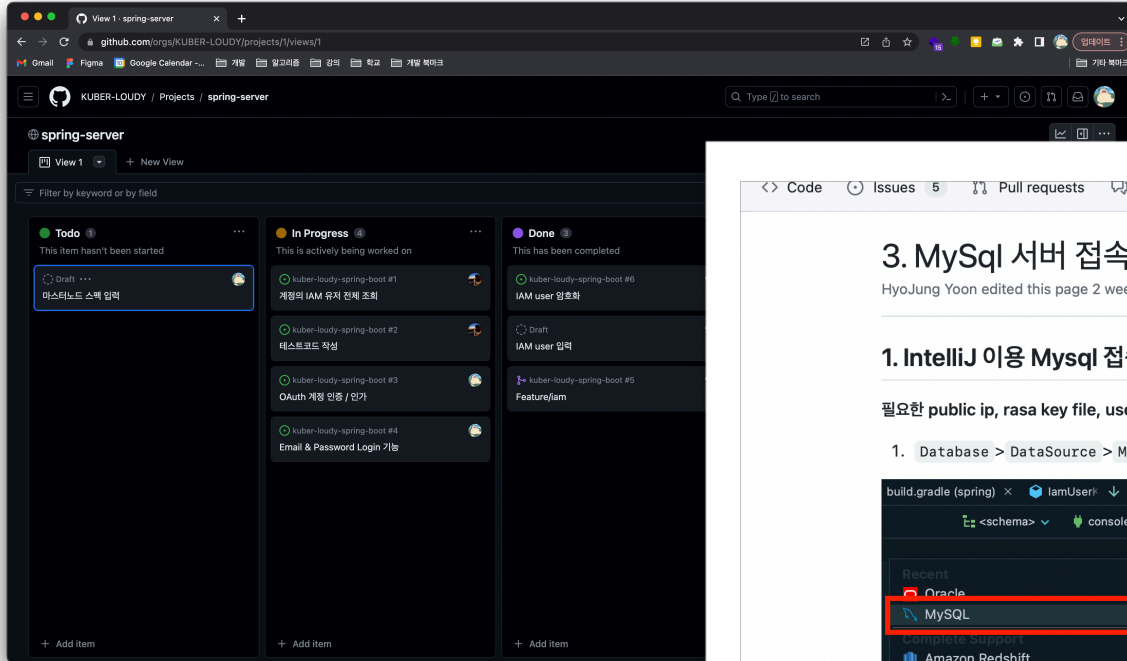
View 1 · spring-server

github.com/orgs/KUBER-LOUDY/projects/1/views/1

업데이트

Gmail Figma Google Calendar -... 개발 알고리즘 강의 학교 개발 북마크 기타 북마크

KUBER-LOUDY / Projects / spring-server

Type / to search

spring-server

View 1 + New View

Filter by keyword or by field

Todo 1
This item hasn't been started

Draft ···
마스터노드 스펙 입력

+ Add item

In Progress 4
This is actively being worked on

kuber-loudy-spring-boot #1
계정의 IAM 유저 전체 조회

kuber-loudy-spring-boot #2
테스트코드 작성

kuber-loudy-spring-boot #3
OAuth 계정 인증 / 인가

kuber-loudy-spring-boot #4
Email & Password Login 기능

+ Add item

Done 3
This has been completed

kuber-loudy-spring-boot #6
IAM user 암호화

Draft
IAM user 입력

kuber-loudy-spring-boot #5
Feature/iam

+ Add item

<> Code Issues 5 Pull requests

3. MySql 서버 접속

HyoJung Yoon edited this page 2 wee

1. IntelliJ 이용 Mysql 접

필요한 public ip, rasa key file, use

1. Database > DataSource > M

build.gradle (spring) × IamUserK

<schema> console

Recent
Oracle
MySQL
Complete Support
Amazon Redshift